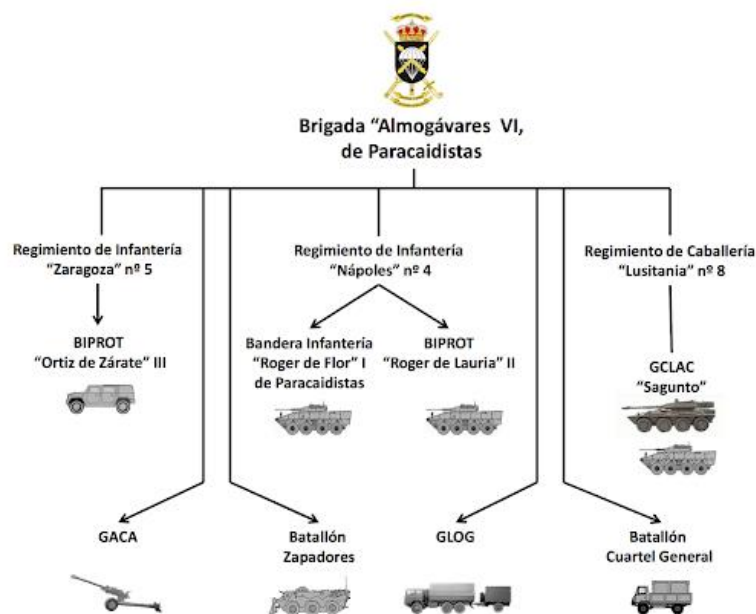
Brigada "Almogávares VI, de Paracaidistas

Regimiento de Infantería "Zaragoza" nº 5

BIPROT "Ortiz de Zárate" III

Regimiento de Infantería "Nápoles" nº 4

Bandera Infantería "Roger de Flor" I de Paracaidistas

BIPROT "Roger de Lauria" II

Regimiento de Caballería "Lusitania" nº 8

GCLAC "Sagunto"

GACA

Batallón Zapadores

GLOG

Batallón Cuartel General